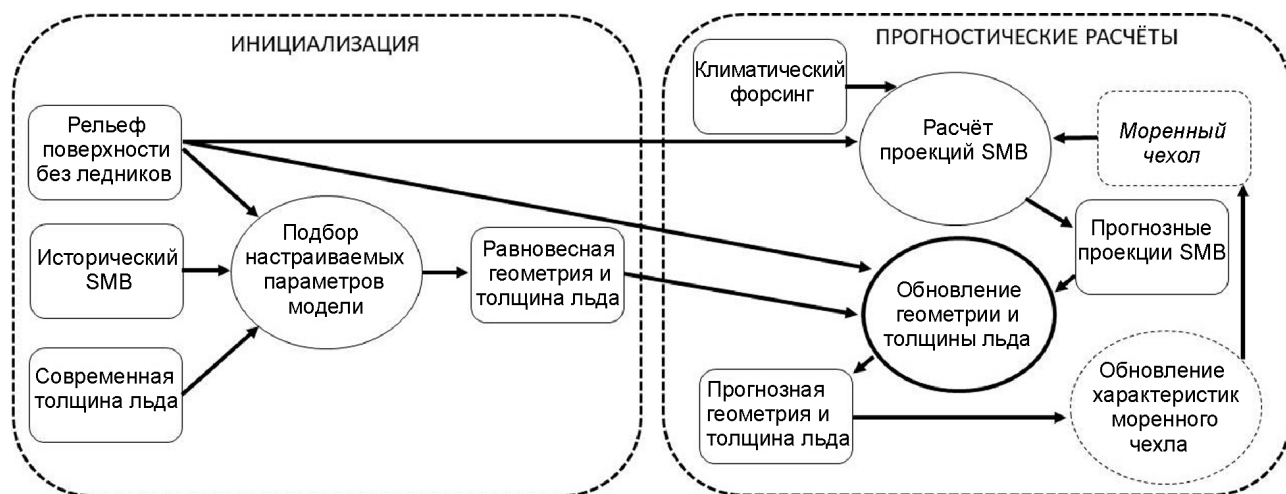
ИНИЦИАЛИЗАЦИЯ

Рельеф поверхности без ледников

Исторический SMB

Современная толщина льда

Подбор настраиваемых параметров модели

Равновесная геометрия и толщина льда

ПРОГНОСТИЧЕСКИЕ РАСЧЁТЫ

Климатический форсинг

Расчёт проекций SMB

Моренный чехол

Прогнозные проекции SMB

Обновление геометрии и толщины льда

Прогнозная геометрия и толщина льда

Обновление характеристик моренного чехла